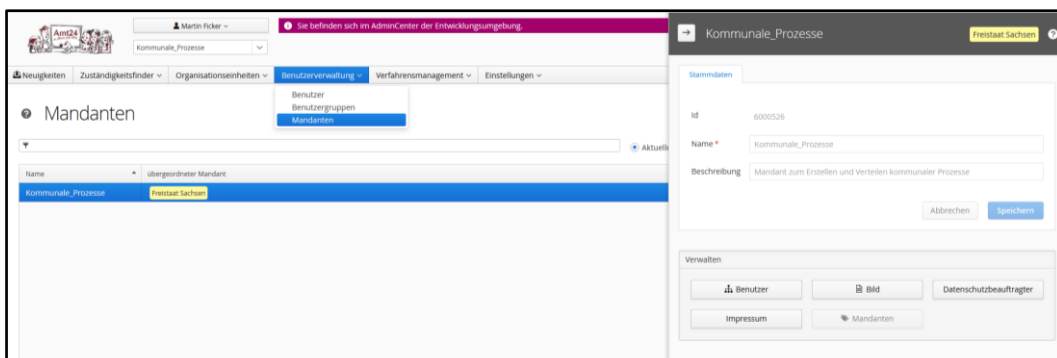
Amt24

Martin Ficker

Kommunale_Prozesse

Sie befinden sich im AdminCenter der Entwicklungsumgebung.

Neuigkeiten | Zuständigkeitsfinder | Organisationseinheiten | Benutzerverwaltung | Verfahrensmanagement | Einstellungen

Benutzer
Benutzergruppen
Mandanten

Mandanten

Aktuell

| Name | übergeordneter Mandant |
|---|---|
| Kommunale_Prozesse | Freistaat Sachsen |

Kommunale_Prozesse

Freistaat Sachsen

Stammdaten

Id 6000526

Name * Kommunale_Prozesse

Beschreibung Mandant zum Erstellen und Verteilen kommunaler Prozesse

Abbrechen Speichern

Verwalten

Benutzer | Bild | Datenschutzbeauftragter

Impressum | Mandanten